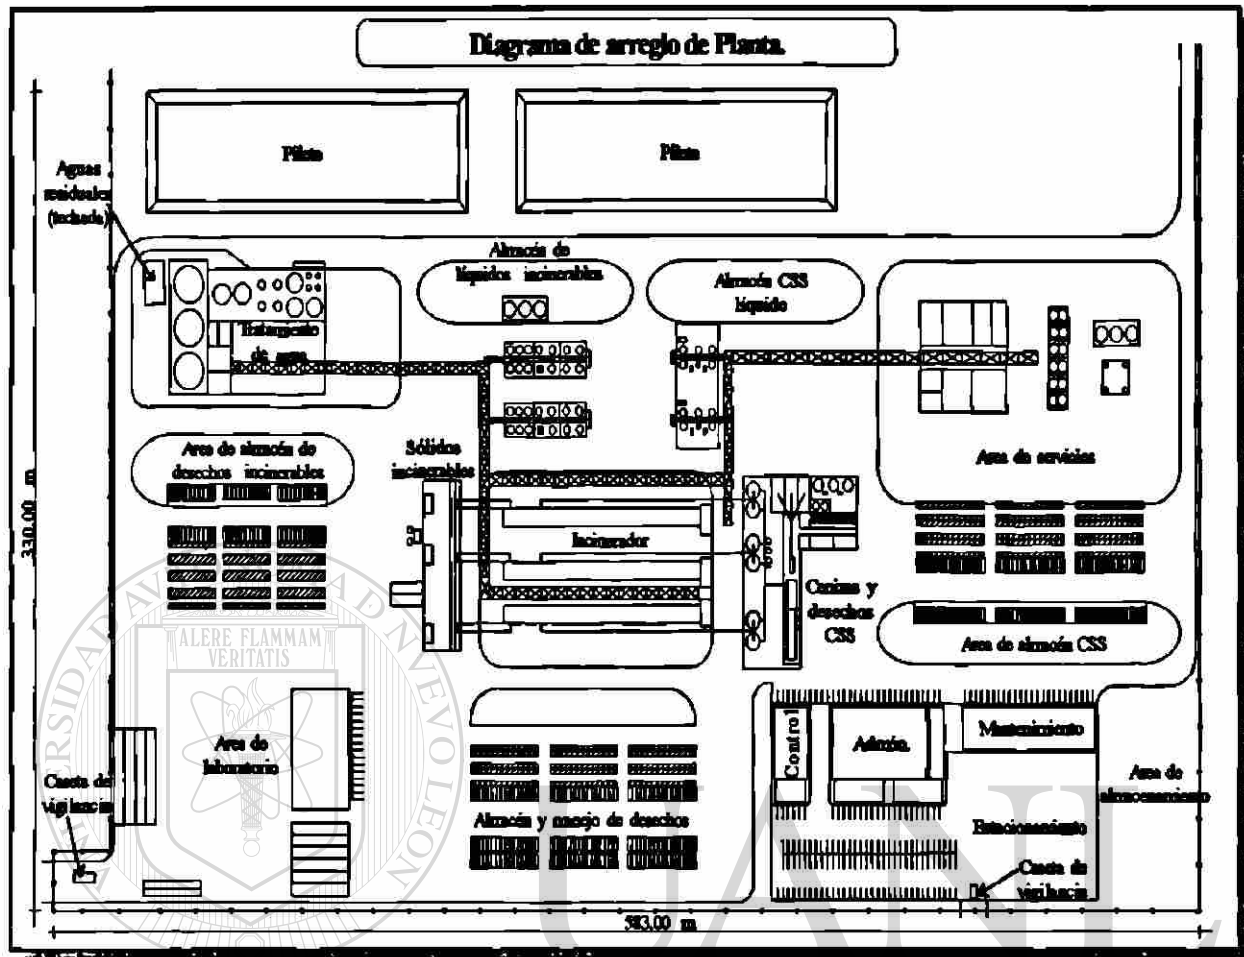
Diagrama de arreglo de Planta.

Pileta

Pileta

Aguas residuales (techada)

Almacén de líquidos incinerables

Almacén CSS líquido

Estanqueamiento de agua

Area de almacén de desechos incinerables

Sólidos incinerables

Incinerador

Area de servicios

Camiones y desechos CSS

Area de almacén CSS

330.00 m

ALERE FLAMMAM VERITATIS

Area de laboratorio

Caseta de vigilancia

Almacén y manejo de desechos

Control

Admón.

Mantenimiento

Area de almacenamiento

Estacionamiento

Caseta de vigilancia

583.00 m

UANL